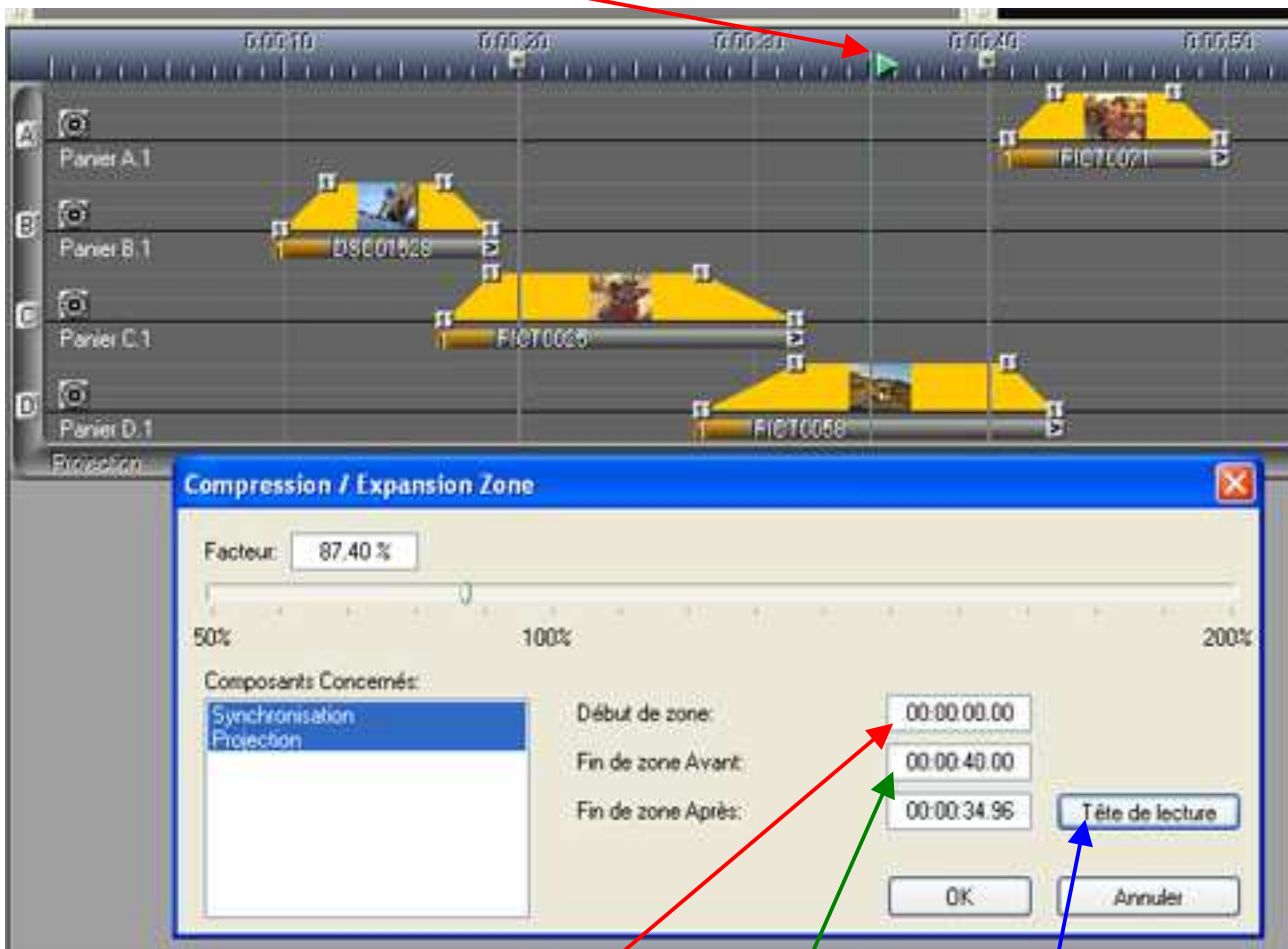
0:00:10 0:00:20 0:00:30 0:00:40 0:00:50

A
Panier A.1
FICT0021

B
Panier B.1
DSC01828

C
Panier C.1
FICT0025

D
Panier D.1
FICT0058

Projection

Compression / Expansion Zone

Facteur: 87,40 %

50% 100% 200%

Composants Concernés:
Synchronisation
Projection

Début de zone: 00:00:00.00
Fin de zone Avant: 00:00:40.00
Fin de zone Après: 00:00:34.96

Tête de lecture

OK
Annuler